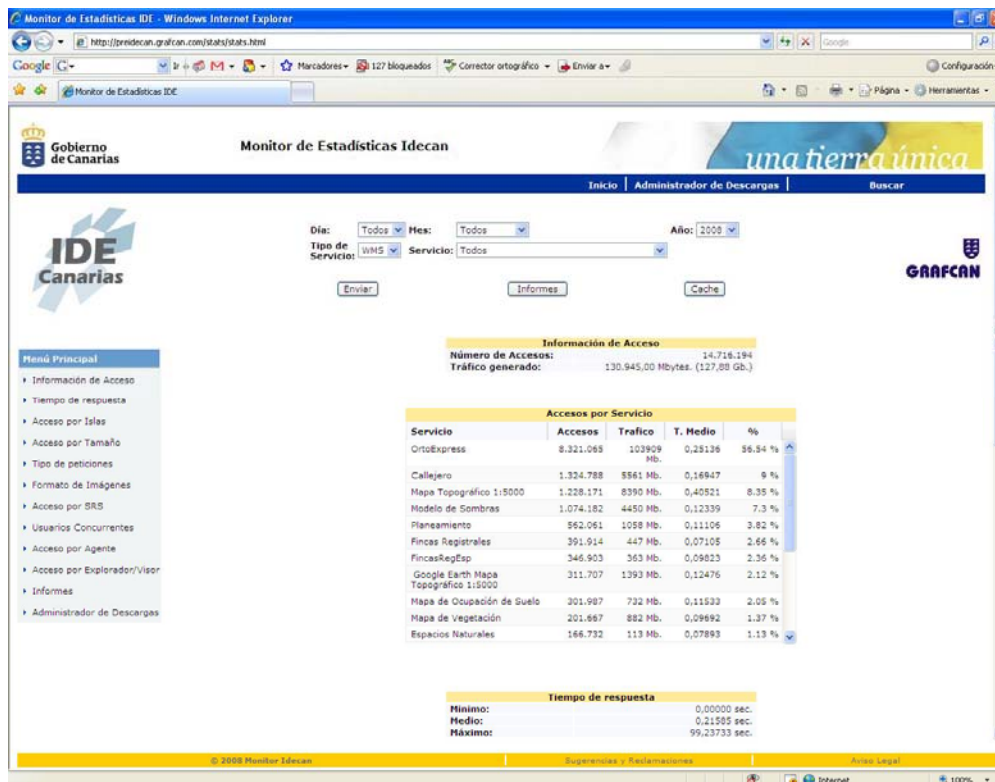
Monitor de Estadísticas IDE - Windows Internet Explorer

http://preidecan.grafcan.com/stats/stats.html

Google

Google G- Ir Marcadores 127 bloqueados Corrector ortográfico Enviar a Configuración

Monitor de Estadísticas IDE

Página Herramientas

Gobierno de Canarias

Monitor de Estadísticas Idecan

una tierra única

Inicio | Administrador de Descargas | Buscar

IDE Canarias

Día: Todos Mes: Todos Año: 2008

Tipo de Servicio: WMS Servicio: Todos

Enviar Informes Cache

GRAFCAN

Menú Principal

Información de Acceso

Tiempo de respuesta

Acceso por Islas

Acceso por Tamaño

Tipo de peticiones

Formato de Imágenes

Acceso por SRS

Usuarios Concurrentes

Acceso por Agente

Acceso por Explorador/Visor

Informes

Administrador de Descargas

| Información de Acceso | |
|---|---|
| Número de Accesos: | 14.716.194 |
| Tráfico generado: | 130.945,00 Mbytes. (127,88 Gb.) |

Accesos por Servicio

| Servicio | Accesos | Trafico | T. Medio | % |
|---|---|---|---|---|
| OrtoExpress | 8.321.065 | 103909 Mb. | 0,25136 | 56.54 % |
| Callejero | 1.324.788 | 5561 Mb. | 0,16947 | 9 % |
| Mapa Topográfico 1:5000 | 1.228.171 | 8390 Mb. | 0,40521 | 8.35 % |
| Modelo de Sombras | 1.074.182 | 4450 Mb. | 0,12339 | 7.3 % |
| Planeamiento | 562.061 | 1058 Mb. | 0,11106 | 3.82 % |
| Fincas Registrales | 391.914 | 447 Mb. | 0,07105 | 2.66 % |
| FincasRegEsp | 346.903 | 363 Mb. | 0,09823 | 2.36 % |
| Google Earth Mapa Topográfico 1:5000 | 311.707 | 1393 Mb. | 0,12476 | 2.12 % |
| Mapa de Ocupación de Suelo | 301.987 | 732 Mb. | 0,11533 | 2.05 % |
| Mapa de Vegetación | 201.667 | 882 Mb. | 0,09692 | 1.37 % |
| Espacios Naturales | 166.732 | 113 Mb. | 0,07893 | 1.13 % |

| Tiempo de respuesta | |
|---|---|
| Mínimo: | 0,00000 sec. |
| Medio: | 0,21585 sec. |
| Máximo: | 99,23733 sec. |

© 2008 Monitor Idecan Sugerencias y Reclamaciones Aviso Legal

Internet 100%